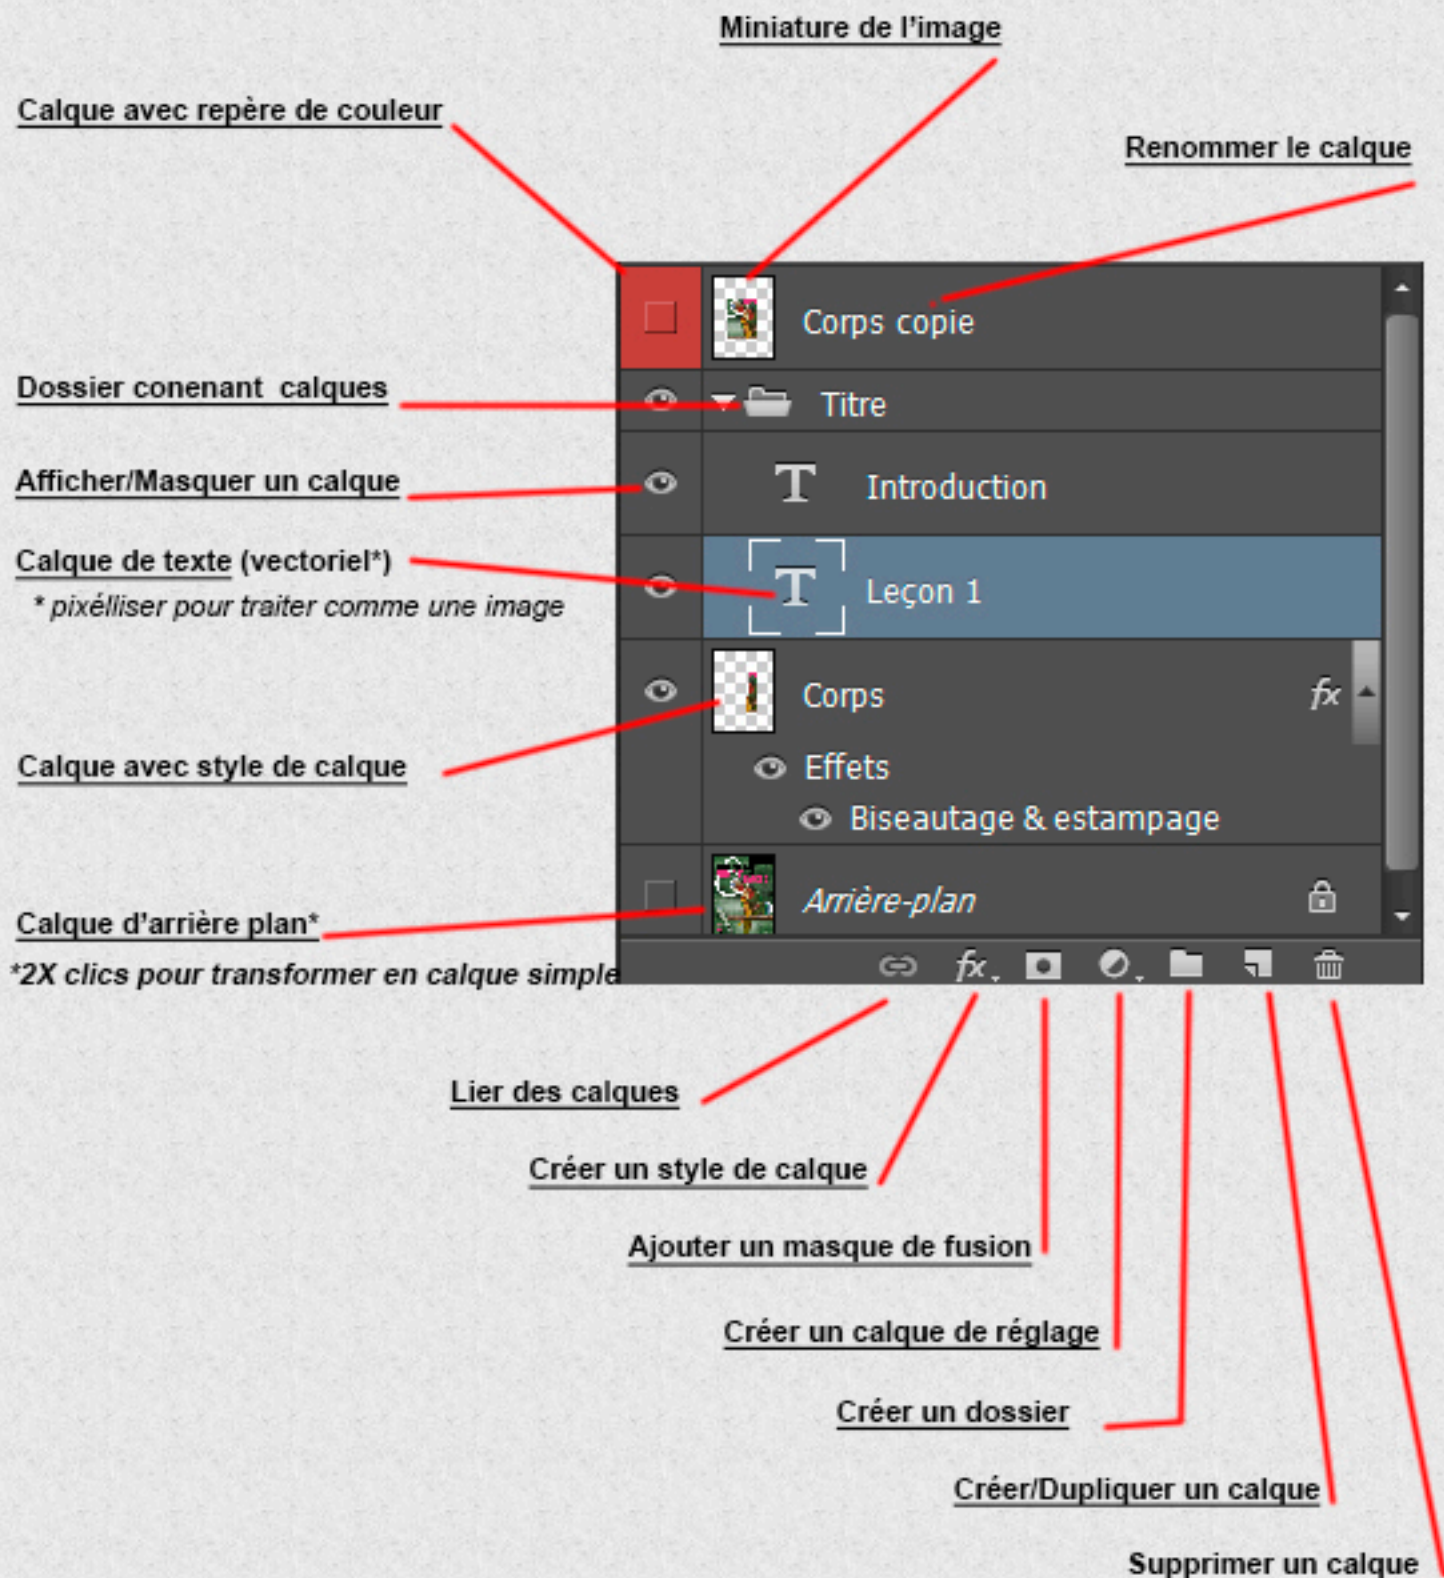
Miniature de l'image

Calque avec repère de couleur

Renommer le calque

Corps copie

Dossier conenant calques

Titre

Afficher/Masquer un calque

Introduction

Calque de texte (vectoriel*)

* pixélliser pour traiter comme une image

Leçon 1

Corps

fx

Calque avec style de calque

Effets

Biseautage & estampage

Arrière-plan

Calque d'arrière plan*

*2X clics pour transformer en calque simple

Lier des calques

Créer un style de calque

Ajouter un masque de fusion

Créer un calque de réglage

Créer un dossier

Créer/Dupliquer un calque

Supprimer un calque